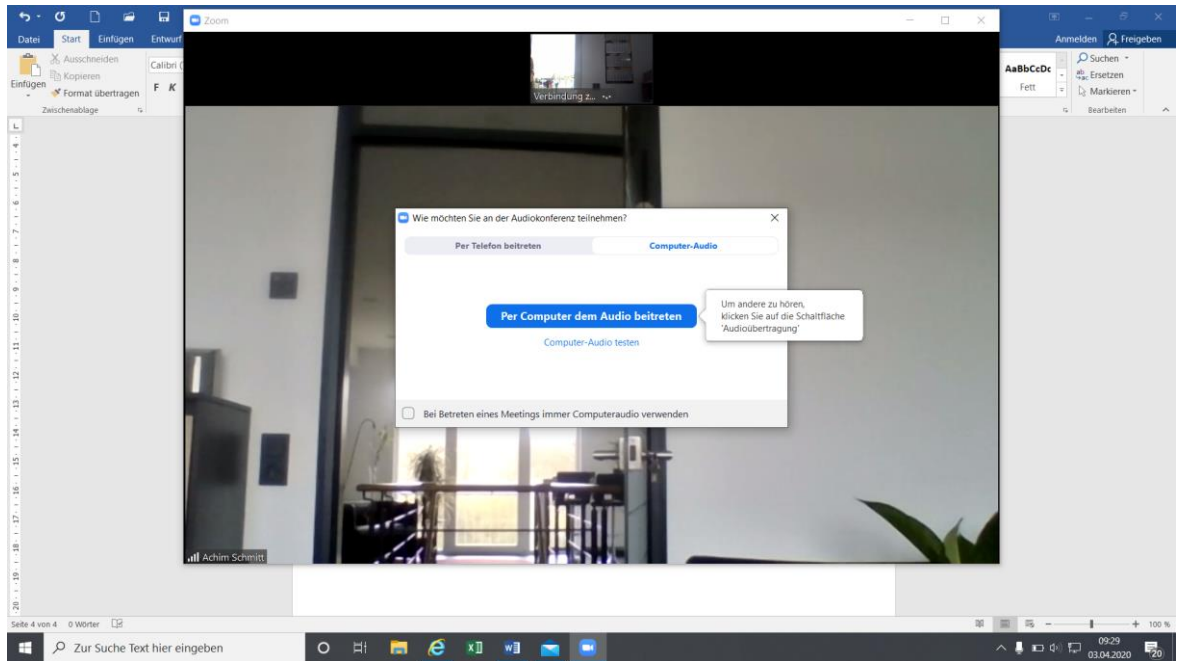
Datei Start Einfügen Entwurf

Zoom

Einfügen
Ausschneiden
Kopieren
Format übertragen
Zwischenablage

Calibri (
F K

Verbindung z...

AaBbCcDc
Fett

Anmelden Freigeben
Suchen
Ersetzen
Markieren
Bearbeiten

Wie möchten Sie an der Audiokonferenz teilnehmen?

Per Telefon beitreten
Computer-Audio

Per Computer dem Audio beitreten

Computer-Audio testen

Um andere zu hören, klicken Sie auf die Schaltfläche 'Audioübertragung'

Bei Betreten eines Meetings immer Computeraudio verwenden

Achim Schmitt

Seite 4 von 4 0 Wörter

100 %

Zur Suche Text hier eingeben

09:29
03.04.2020

20